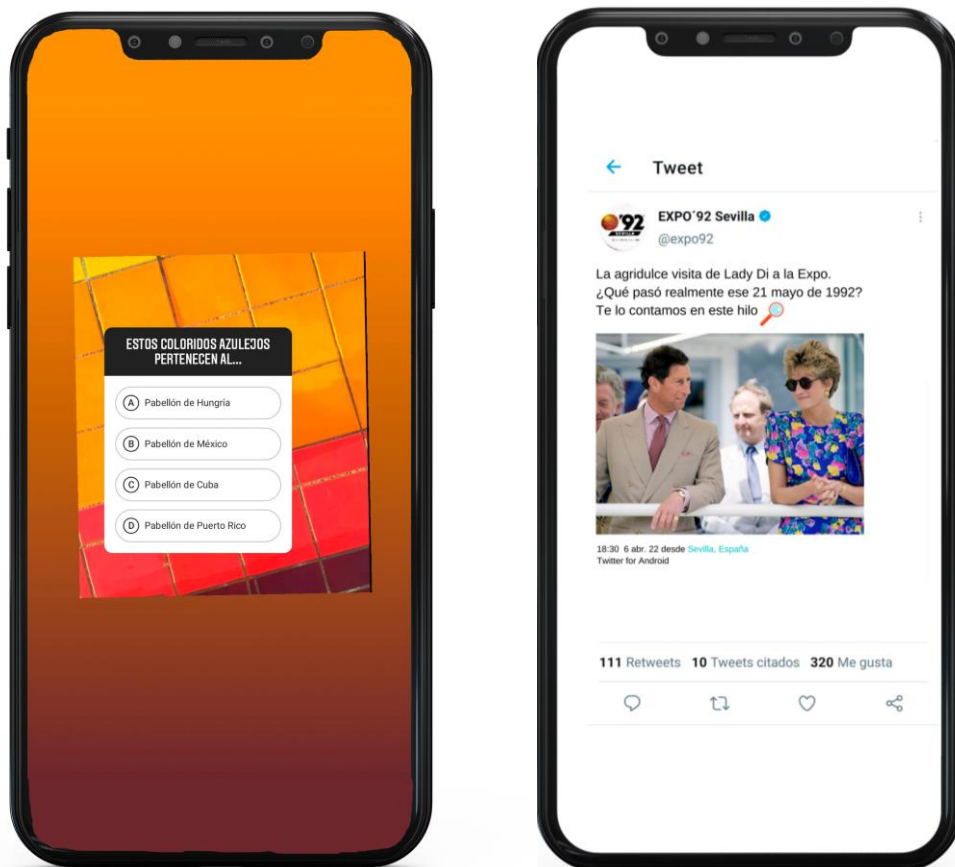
ESTOS COLORIDOS AZULEJOS PERTENECEN AL...

A Pabellón de Hungría

B Pabellón de México

C Pabellón de Cuba

D Pabellón de Puerto Rico

Tweet

EXPO´92 Sevilla
@expo92

La agridulce visita de Lady Di a la Expo.
¿Qué pasó realmente ese 21 mayo de 1992?
Te lo contamos en este hilo 🔎

18:30 6 abr. 22 desde Sevilla, España
Twitter for Android

111 Retweets 10 Tweets citados 320 Me gusta